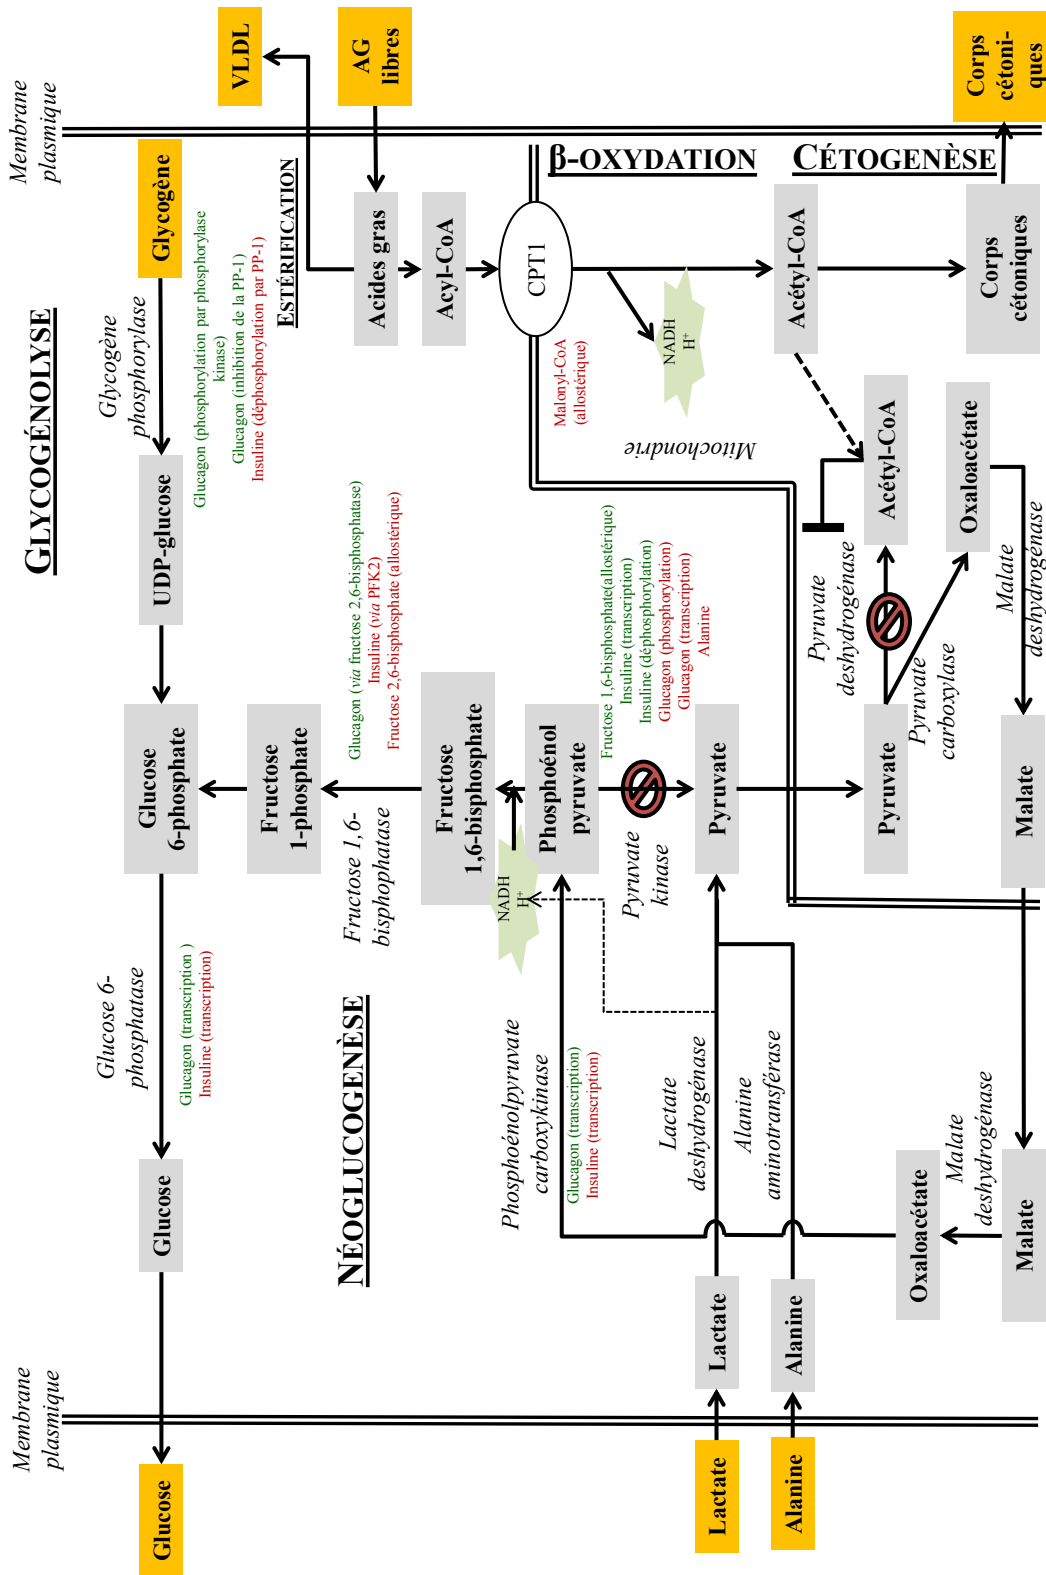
Membrane plasmique

VLDL

AG libres

Corps cétoniques

β-OXYDATION

CÉTOGENÈSE

GLYCOGÉNOLYSE

Glycogène

Glycogène phosphorylase

Glucagon (phosphorylation par phosphorylase kinase)
Glucagon (inhibition de la PP-1)
Insuline (déphosphorylation par PP-1)

ESTÉRIFICATION

Acides gras

Acyl-CoA

CPT1

NADH H⁺

Acétyl-CoA

Corps cétoniques

Malonyl-CoA (allostérique)

Mitochondrie

Acétyl-CoA

Oxaloacétate

UDP-glucose

Glucagon (via fructose 2,6-bisphosphatase)
Insuline (via PFK2)
Fructose 2,6-bisphosphate (allostérique)

Fructose 1,6-bisphosphate (allostérique)
Insuline (transcription)
Insuline (déphosphorylation)
Glucagon (phosphorylation)
Glucagon (transcription)
Alanine

Pyruvate deshydrogénase

Malate deshydrogénase

Pyruvate carboxylase

Glucose 6-phosphate

Fructose 1-phosphate

Fructose 1,6-bisphosphate

Phosphoénol pyruvate

Pyruvate

Pyruvate

Malate

Fructose 1,6-bisphophatase

NADH H⁺

Pyruvate kinase

Glucose 6-phosphatase

Glucagon (transcription )
Insuline (transcription)

NÉOGLUCOGENÈSE

Phosphoénolpyruvate carboxykinase

Glucagon (transcription)
Insuline (transcription)

Lactate deshydrogénase

Alanine aminotransférase

Malate deshydrogénase

Glucose

Oxaloacétate

Malate

Lactate

Alanine

Membrane plasmique

Glucose

Lactate

Alanine